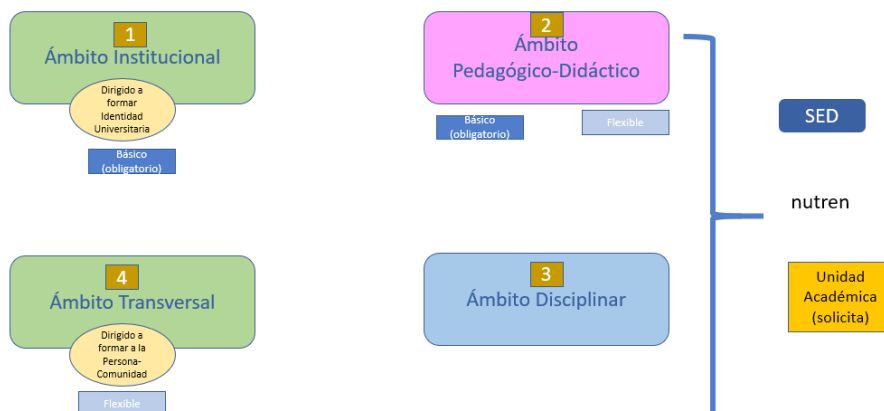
1
Ámbito Institucional

Dirigido a formar Identidad Universitaria

Básico (obligatorio)

2
Ámbito Pedagógico-Didáctico

Básico (obligatorio)

Flexible

SED

nutren

4
Ámbito Transversal

Dirigido a formar a la Persona-Comunidad

Flexible

3
Ámbito Disciplinar

Unidad Académica (solicita)